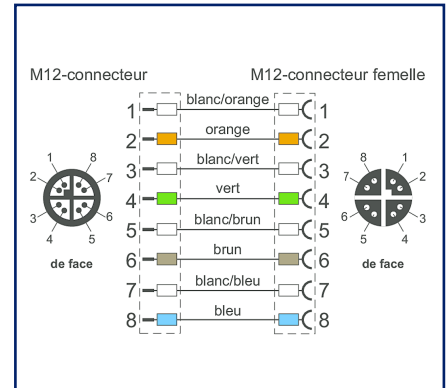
M12-connecteur

M12-connecteur femelle

| | | |
|---|---|---|
| 1 | blanc/orange | 1 |
| 2 | orange | 2 |
| 3 | blanc/vert | 3 |
| 4 | vert | 4 |
| 5 | blanc/brun | 5 |
| 6 | brun | 6 |
| 7 | blanc/bleu | 7 |
| 8 | bleu | 8 |

1 8 2 7 3 6 4 5

de face

8 1 7 2 6 3 5 4

de face